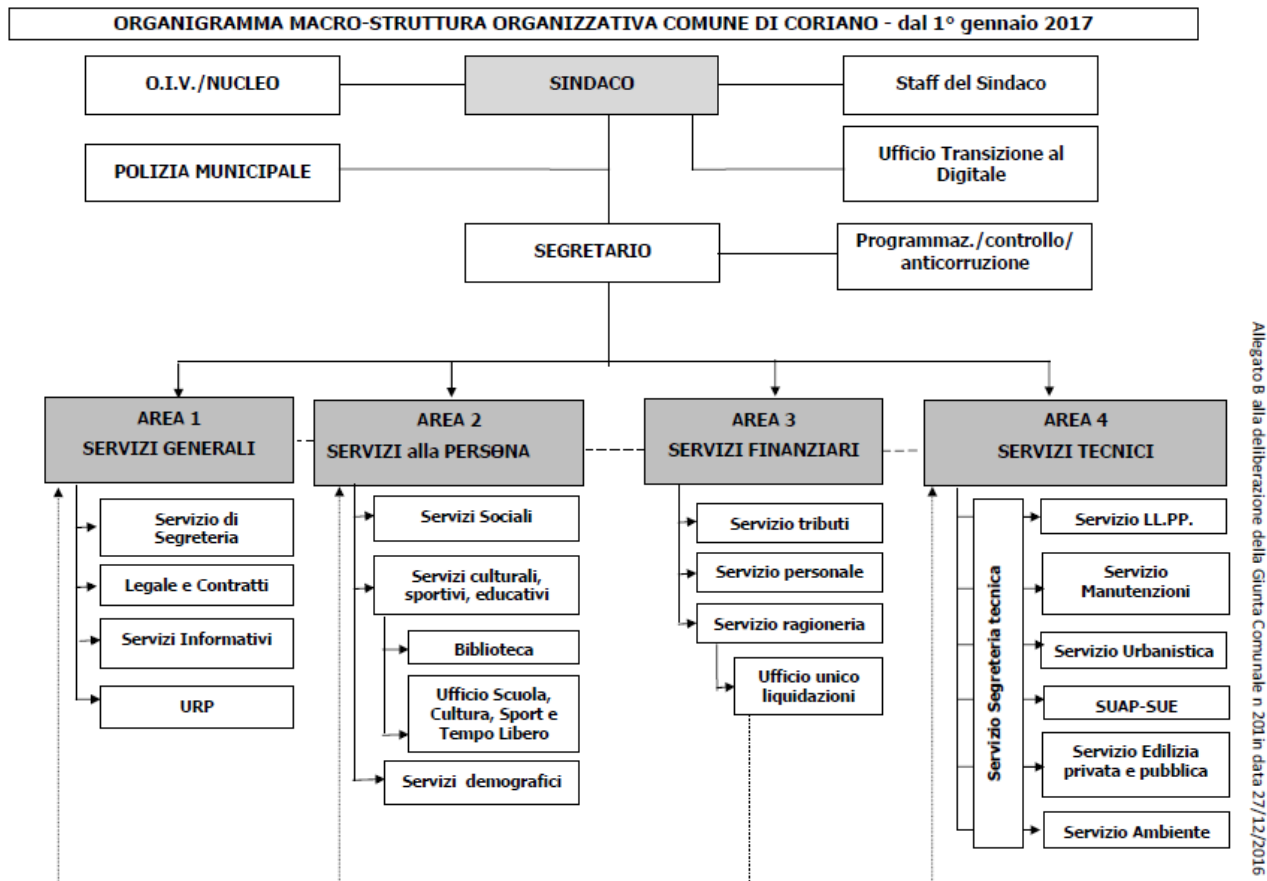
ORGANIGRAMMA MACRO-STRUTTURA ORGANIZZATIVA COMUNE DI CORIANO - dal 1° gennaio 2017

O.I.V./NUCLEO

SINDACO

Staff del Sindaco

POLIZIA MUNICIPALE

Ufficio Transizione al Digitale

SEGRETARIO

Programmaz./controllo/ anticorruzione

AREA 1
SERVIZI GENERALI

Servizio di Segreteria

Legale e Contratti

Servizi Informativi

URP

AREA 2
SERVIZI alla PERSONA

Servizi Sociali

Servizi culturali, sportivi, educativi

Biblioteca

Ufficio Scuola, Cultura, Sport e Tempo Libero

Servizi demografici

AREA 3
SERVIZI FINANZIARI

Servizio tributi

Servizio personale

Servizio ragioneria

Ufficio unico liquidazioni

AREA 4
SERVIZI TECNICI

Servizio Segreteria tecnica

Servizio LL.PP.

Servizio Manutenzioni

Servizio Urbanistica

SUAP-SUE

Servizio Edilizia privata e pubblica

Servizio Ambiente

Allegato B alla deliberazione della Giunta Comunale n 201 in data 27/12/2016